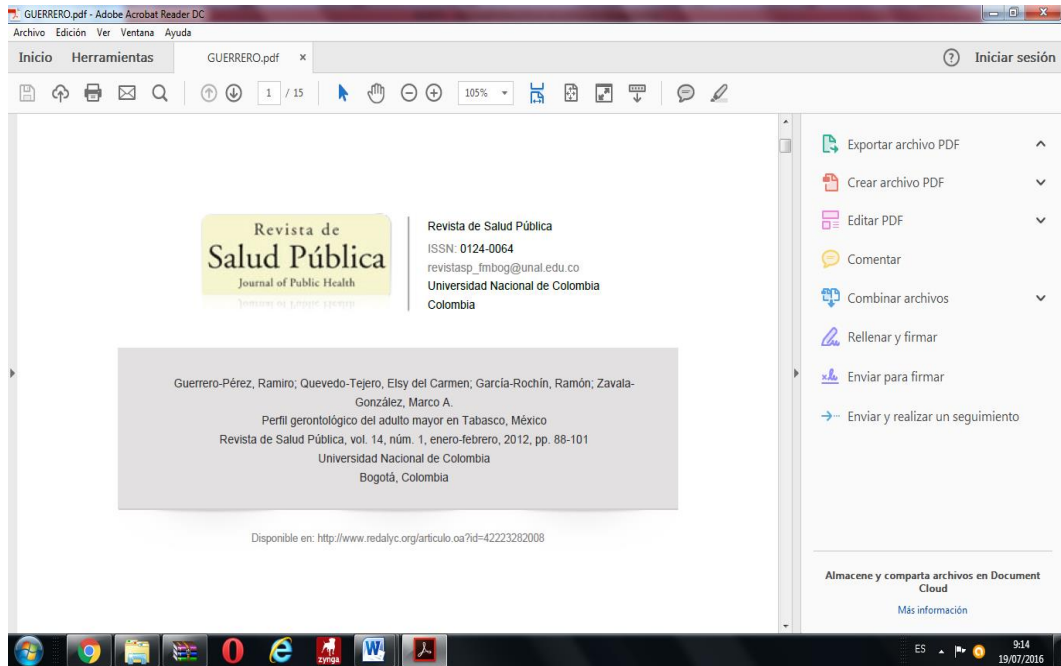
GUERRERO.pdf - Adobe Acrobat Reader DC

Archivo Edición Ver Ventana Ayuda

Inicio Herramientas GUERRERO.pdf ×

Iniciar sesión

1 / 15 105%

Revista de
Salud Pública
Journal of Public Health

Revista de Salud Pública
ISSN: 0124-0064
revistasp_fmbog@unal.edu.co
Universidad Nacional de Colombia
Colombia

Guerrero-Pérez, Ramiro; Quevedo-Tejero, Elsy del Carmen; García-Rochín, Ramón; Zavala-González, Marco A.
Perfil gerontológico del adulto mayor en Tabasco, México
Revista de Salud Pública, vol. 14, núm. 1, enero-febrero, 2012, pp. 88-101
Universidad Nacional de Colombia
Bogotá, Colombia

Disponible en: http://www.redalyc.org/articulo.oa?id=42223282008

Exportar archivo PDF
Crear archivo PDF
Editar PDF
Comentar
Combinar archivos
Rellenar y firmar
Enviar para firmar
Enviar y realizar un seguimiento

Almacene y comparta archivos en Document Cloud
Más información

ES 9:14 19/07/2016